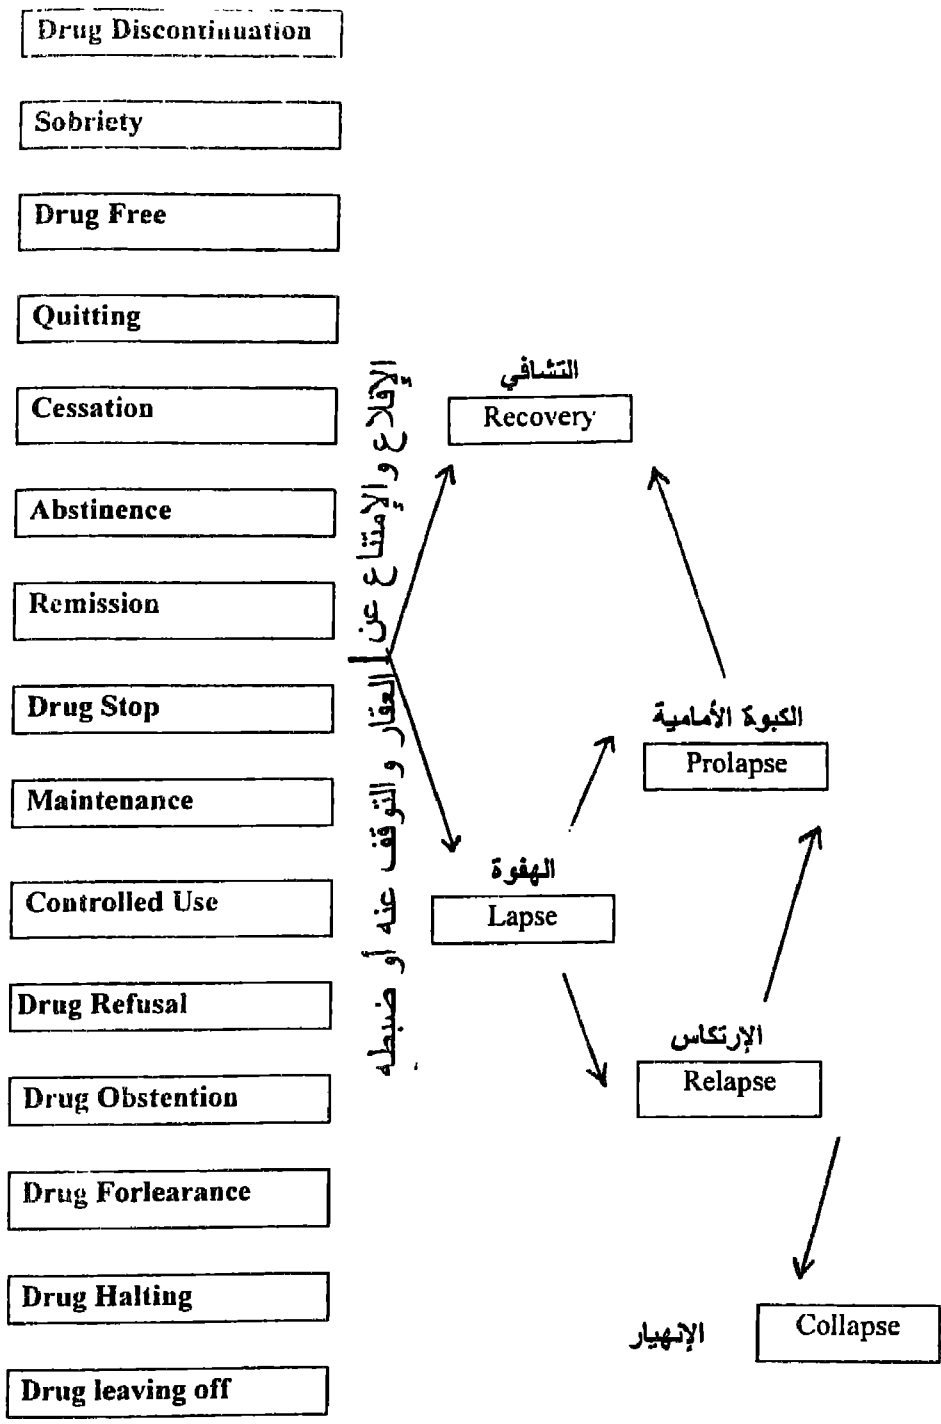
Drug Discontinuation

Sobriety

Drug Free

Quitting

Cessation

Abstinence

Remission

Drug Stop

Maintenance

Controlled Use

Drug Refusal

Drug Obstention

Drug Forlearance

Drug Halting

Drug leaving off

الإقلاع والإمتناع عن العقار والتوقف عنه أو ضبطه

التشافي
Recovery

الكبوة الأمامية
Prolapse

الهفوة
Lapse

الإرتكاس
Relapse

الإنهيار
Collapse